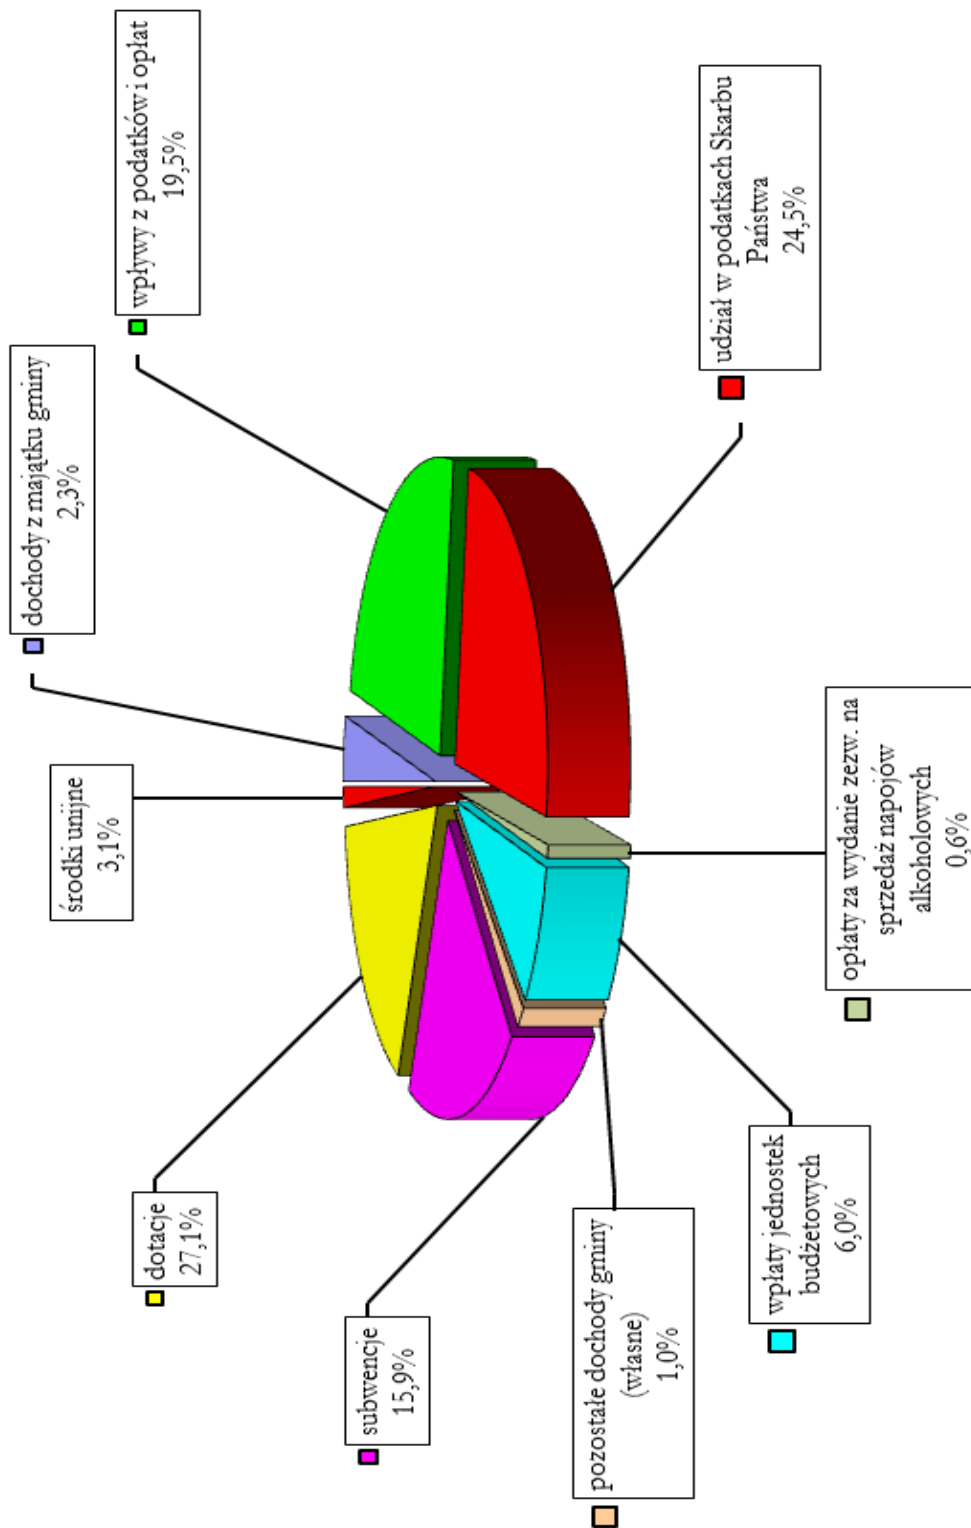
wpływy z podatków i opłat
19,5%

udział w podatkach Skarbu Państwa
24,5%

dochody z majątku gminy
2,3%

środki unijne
3,1%

opłaty za wydanie zezw. na sprzedaż napojów alkoholowych
0,6%

dotacje
27,1%

subwencje
15,9%

pozostałe dochody gminy (własne)
1,0%

wpłaty jednostek budżetowych
6,0%